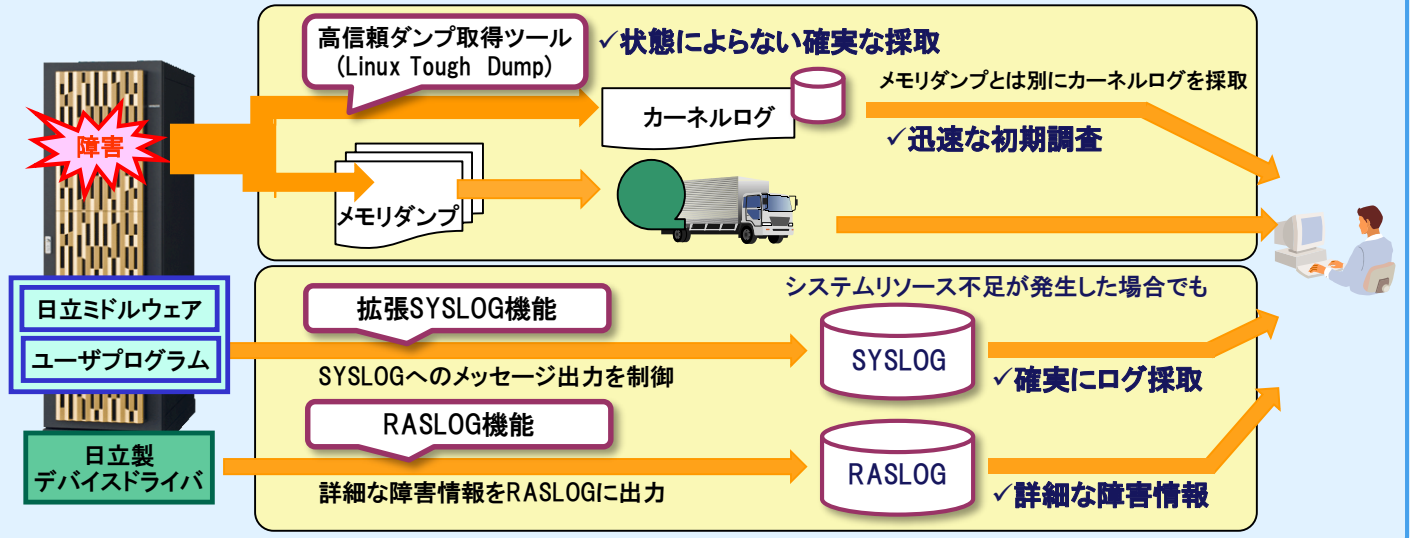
障害

高信頼ダンプ取得ツール
(Linux Tough Dump)

✓状態によらない確実な採取

メモリダンプとは別にカーネルログを採取

カーネルログ

✓迅速な初期調査

メモリダンプ

日立ミドルウェア

ユーザプログラム

拡張SYSLOG機能

システムリソース不足が発生した場合でも

SYSLOG

SYSLOGへのメッセージ出力を制御

✓確実にログ採取

日立製
デバイスドライバ

RASLOG機能

RASLOG

詳細な障害情報をRASLOGに出力

✓詳細な障害情報